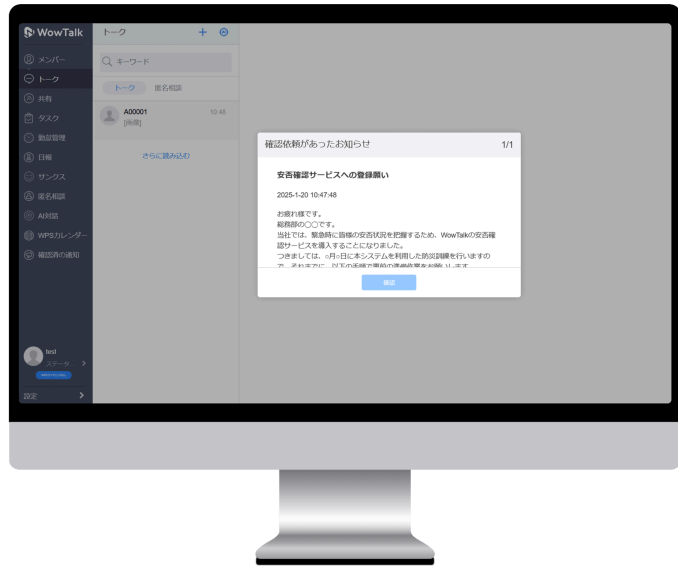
WowTalk

メンバー
トーク
共有
タスク
勤怠管理
日報
サンクス
匿名相談
AI対話
WPSカレンダー
確認済の通知

test
ステータス
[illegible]
設定

トーク
キーワード
トーク 匿名相談
A00001 10:48
[画像]
さらに読み込む

確認依頼があったお知らせ 1/1

安否確認サービスへの登録願い

2025-1-20 10:47:48

お疲れ様です。
総務部の〇〇です。
当社では、緊急時に皆様の安否状況を把握するため、WowTalkの安否確認サービスを導入することになりました。
つきましては、○月○日に本システムを利用した防災訓練を行いますので、それまでに、以下の手順で事前の準備作業をお願いします。

確認